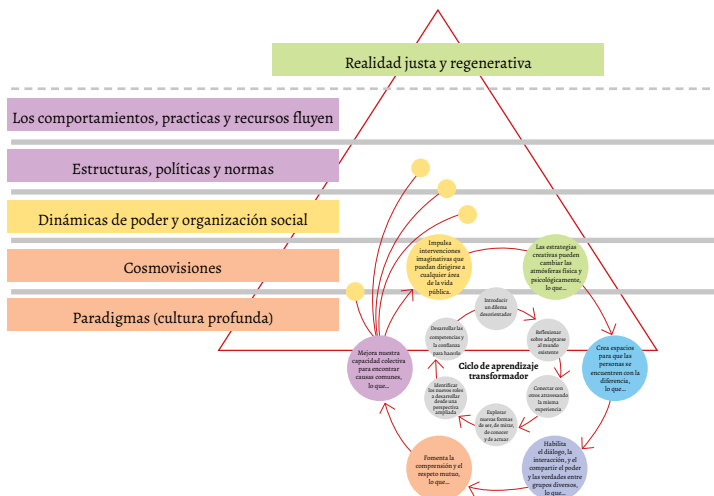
Realidad justa y regenerativa

Los comportamientos, practicas y recursos fluyen

Estructuras, políticas y normas

Dinámicas de poder y organización social

Cosmovisiones

Paradigmas (cultura profunda)

Impulsa intervenciones imaginativas que puedan dirigirse a cualquier área de la vida pública.

Las estrategias creativas pueden cambiar las atmósferas física y psicológicamente, lo que...

Crea espacios para que las personas se encuentren con la diferencia, lo que...

Habilita el diálogo, la interacción, y el compartir el poder y las verdades entre grupos diversos, lo que...

Fomenta la comprensión y el respeto mutuo, lo que...

Mejora nuestra capacidad colectiva para encontrar causas comunes, lo que...

Introducir un dilema desorientador

Reflexionar sobre adaptarse al mundo existente

Conectar con otros atravesando la misma experiencia

Explorar nuevas formas de ser, de mirar, de conocer y de actuar

Identificar las nuevas roles a desarrollar desde una perspectiva ampliada

Desarrollar las competencias y la confianza para hacerlo

Ciclo de aprendizaje transformador